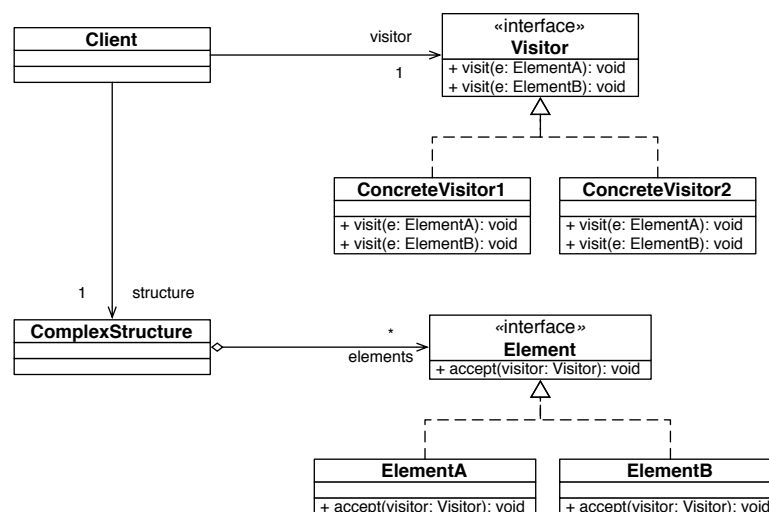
Client

visitor

1

«interface»
Visitor
+ visit(e: ElementA): void
+ visit(e: ElementB): void

ConcreteVisitor1
+ visit(e: ElementA): void
+ visit(e: ElementB): void

ConcreteVisitor2
+ visit(e: ElementA): void
+ visit(e: ElementB): void

1 structure

ComplexStructure

*
elements

«interface»
Element
+ accept(visitor: Visitor): void

ElementA
+ accept(visitor: Visitor): void

ElementB
+ accept(visitor: Visitor): void